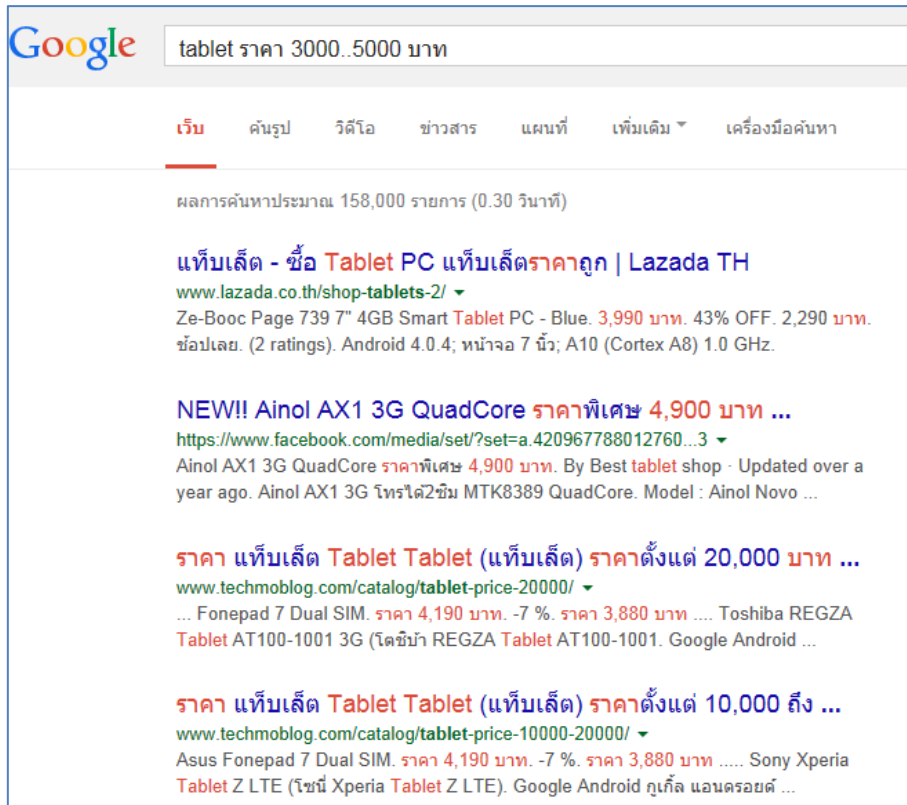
Google

tablet ราคา 3000..5000 บาท

เว็บ ค้นรูป วิดีโอ ข่าวสาร แผนที่ เพิ่มเติม เครื่องมือค้นหา

ผลการค้นหาประมาณ 158,000 รายการ (0.30 วินาที)

แท็บเล็ต - ซื้อ Tablet PC แท็บเล็ตราคาถูก | Lazada TH
www.lazada.co.th/shop-tablets-2/
Ze-Booc Page 739 7" 4GB Smart Tablet PC - Blue. 3,990 บาท. 43% OFF. 2,290 บาท. ช้อปเลย. (2 ratings). Android 4.0.4; หน้าจอ 7 นิ้ว; A10 (Cortex A8) 1.0 GHz.

NEW!! Ainol AX1 3G QuadCore ราคาพิเศษ 4,900 บาท ...
https://www.facebook.com/media/set/?set=a.420967788012760...3
Ainol AX1 3G QuadCore ราคาพิเศษ 4,900 บาท. By Best tablet shop · Updated over a year ago. Ainol AX1 3G โทรได้2ซิม MTK8389 QuadCore. Model : Ainol Novo ...

ราคา แท็บเล็ต Tablet Tablet (แท็บเล็ต) ราคาตั้งแต่ 20,000 บาท ...
www.techmoblog.com/catalog/tablet-price-20000/
... Fonepad 7 Dual SIM. ราคา 4,190 บาท. -7 %. ราคา 3,880 บาท .... Toshiba REGZA Tablet AT100-1001 3G (โตชิบ้า REGZA Tablet AT100-1001. Google Android ...

ราคา แท็บเล็ต Tablet Tablet (แท็บเล็ต) ราคาตั้งแต่ 10,000 ถึง ...
www.techmoblog.com/catalog/tablet-price-10000-20000/
Asus Fonepad 7 Dual SIM. ราคา 4,190 บาท. -7 %. ราคา 3,880 บาท ..... Sony Xperia Tablet Z LTE (โซนี่ Xperia Tablet Z LTE). Google Android กูเกิ้ล แอนดรอยด์ ...